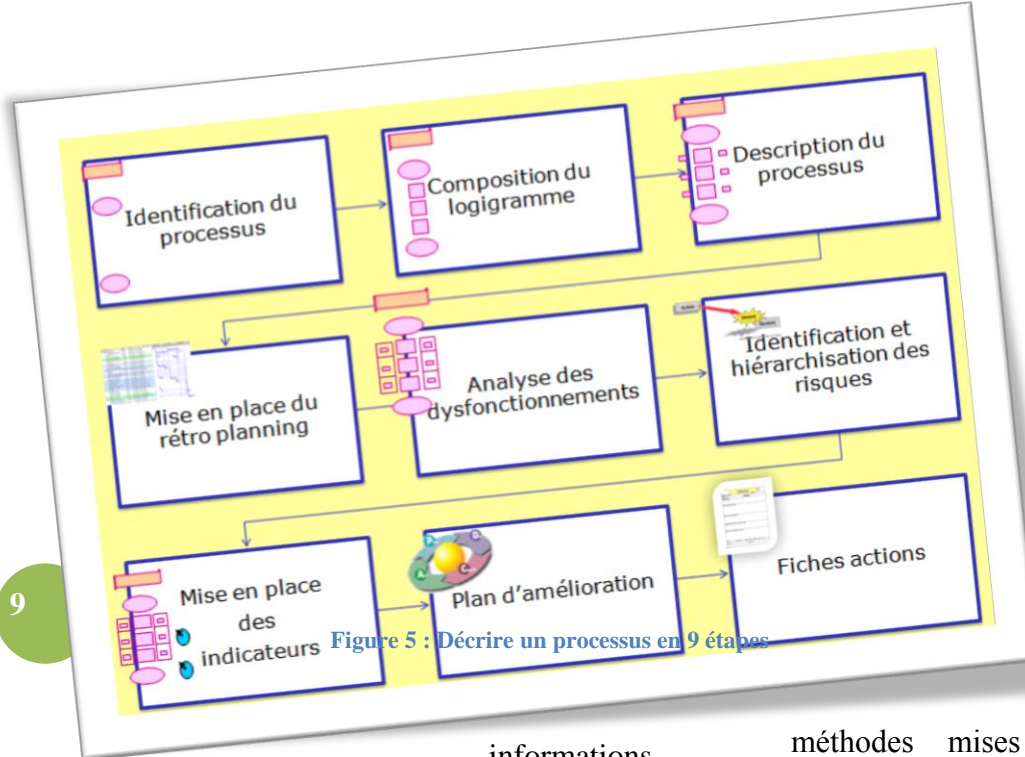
Identification du processus

Composition du logigramme

Description du processus

Mise en place du rétro planning

Analyse des dysfonctionnements

Identification et hiérarchisation des risques

Mise en place des indicateurs

Plan d'amélioration

Fiches actions

9

Figure 5 : Décrire un processus en 9 étapes

informations

méthodes mises